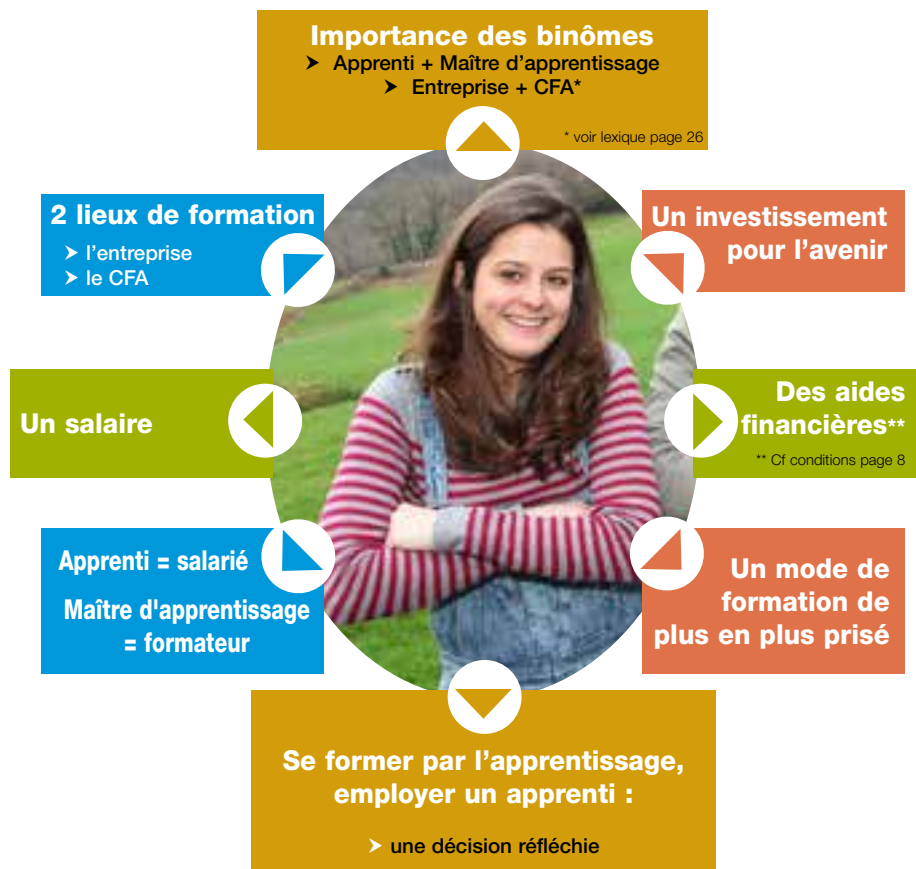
Importance des binômes
➤ Apprenti + Maître d'apprentissage
➤ Entreprise + CFA*
* voir lexique page 26

2 lieux de formation
➤ l'entreprise
➤ le CFA

Un investissement pour l'avenir

Un salaire

Des aides financières**
** Cf conditions page 8

Apprenti = salarié
Maître d'apprentissage = formateur

Un mode de formation de plus en plus prisé

Se former par l'apprentissage, employer un apprenti :
➤ une décision réfléchie